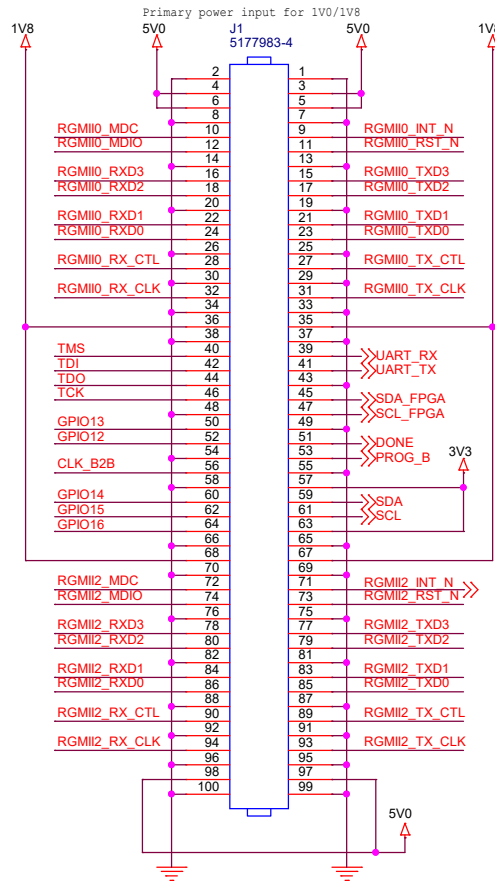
Primary power input for 1V0/1V8

1V8
5V0
J1
5177983-4
5V0
1V8

2
1
4
3
6
5
8
7
RGMII0_MDC
10
9
RGMII0_INT_N
RGMII0_MDIO
12
11
RGMII0_RST_N
14
13
RGMII0_RXD3
16
15
RGMII0_TXD3
RGMII0_RXD2
18
17
RGMII0_TXD2
20
19
RGMII0_RXD1
22
21
RGMII0_TXD1
RGMII0_RXD0
24
23
RGMII0_TXD0
26
25
RGMII0_RX_CTL
28
27
RGMII0_TX_CTL
30
29
RGMII0_RX_CLK
32
31
RGMII0_TX_CLK
34
33
36
35
38
37
TMS
40
39
UART_RX
TDI
42
41
UART_TX
TDO
44
43
TCK
46
45
SDA_FPGA
48
47
SCL_FPGA
GPIO13
50
49
GPIO12
52
51
DONE
54
53
PROG_B
3V3
CLK_B2B
56
55
58
57
GPIO14
60
59
SDA
GPIO15
62
61
SCL
GPIO16
64
63
66
65
68
67
70
69
RGMII2_MDC
72
71
RGMII2_INT_N
RGMII2_MDIO
74
73
RGMII2_RST_N
76
75
RGMII2_RXD3
78
77
RGMII2_TXD3
RGMII2_RXD2
80
79
RGMII2_TXD2
82
81
RGMII2_RXD1
84
83
RGMII2_TXD1
RGMII2_RXD0
86
85
RGMII2_TXD0
88
87
RGMII2_RX_CTL
90
89
RGMII2_TX_CTL
92
91
RGMII2_RX_CLK
94
93
RGMII2_TX_CLK
96
95
98
97
100
99
5V0